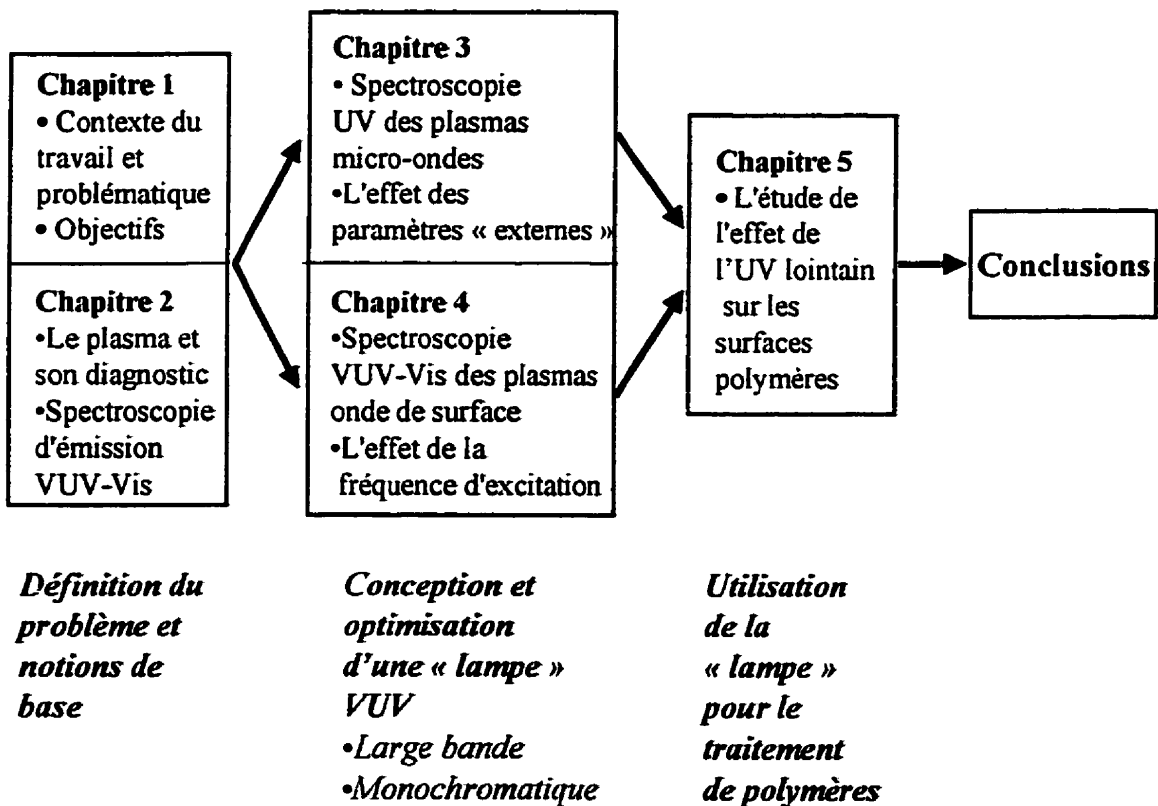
Chapitre 1
• Contexte du travail et problématique
• Objectifs

Chapitre 2
•Le plasma et son diagnostic
•Spectroscopie d'émission VUV-Vis

Chapitre 3
• Spectroscopie UV des plasmas micro-ondes
•L'effet des paramètres « externes »

Chapitre 4
•Spectroscopie VUV-Vis des plasmas onde de surface
•L'effet de la fréquence d'excitation

Chapitre 5
• L'étude de l'effet de l'UV lointain sur les surfaces polymères

Conclusions

Définition du problème et notions de base

Conception et optimisation d'une « lampe » VUV
•Large bande
•Monochromatique

Utilisation de la « lampe » pour le traitement de polymères